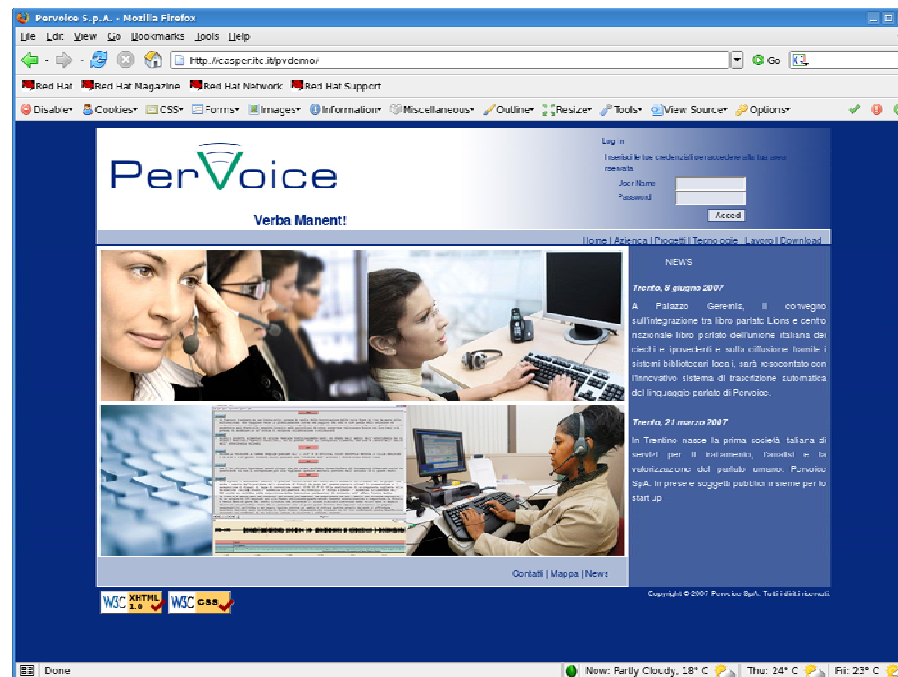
Pervoice S.p.A. - Mozilla Firefox

File Edit View Go Bookmarks Tools Help

http://caspar.itc.it/pvdemo/

Go

Red Hat Red Hat Magazine Red Hat Network Red Hat Support

Disable Cookies CSS Forms Images Information Miscellaneous Outline Resize Tools View Source Options

PerVoice

Verba Manent!

Log in

Inserisci le tue credenziali per accedere alla tua area riservata

User Name

Password

Accedi

Home | Azienda | Progetti | Tecnologie | Lavora | Download

NEWS

Trento, 8 giugno 2007

A Palazzo Geremia, il convegno sull'integrazione tra libro parlato Lions e centro nazionale libro parlato dell'unione italiana dei ciechi e ipovedenti e sulla diffusione tramite i sistemi bibliotecari locali, sarà resocontato con l'innovativo sistema di trascrizione automatica del linguaggio parlato di Pervoice.

Trento, 21 marzo 2007

In Trentino nasce la prima società italiana di servizi per il trattamento, l'analisi e la valorizzazione del parlato umano: Pervoice SpA. In pressa soggetti pubblici insieme per lo start up

Contatti | Mappa | News

W3C XHTML 1.0 W3C CSS

Copyright © 2007 Pervoice SpA. Tutti i diritti riservati.

Done

Now: Partly Cloudy, 18° C Thu: 24° C Fri: 23° C